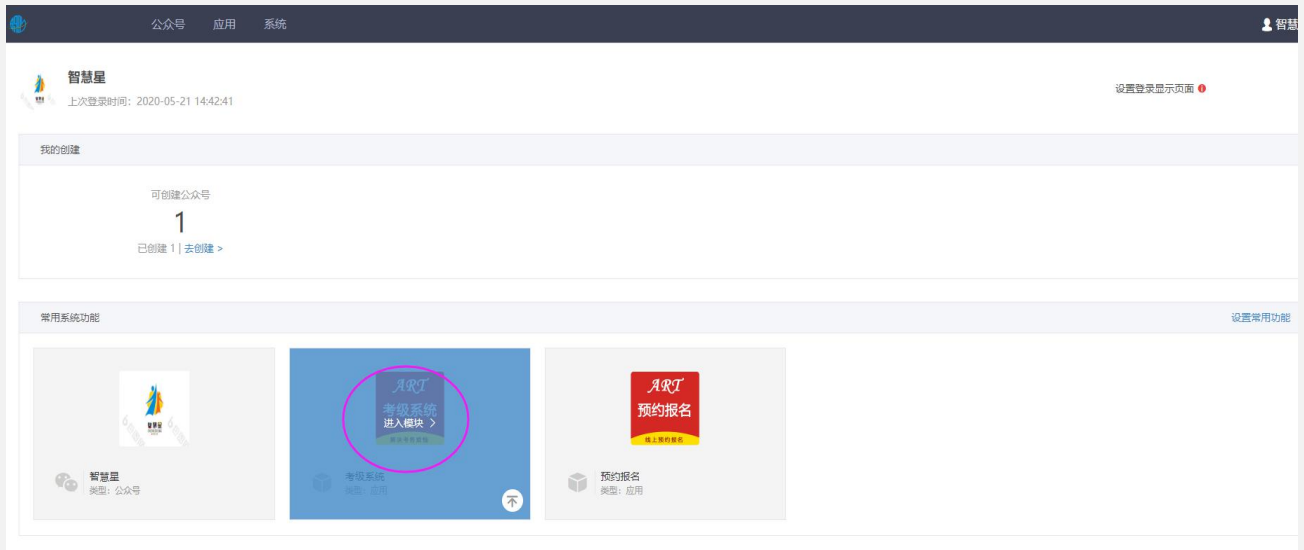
公众号 应用 系统

智慧

智慧星
上次登录时间：2020-05-21 14:42:41

设置登录显示页面

我的创建

可创建公众号
1
已创建 1 | 去创建 >

常用系统功能

设置常用功能

智慧星
类型：公众号

ART
考级系统
进入模块 >
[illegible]

考级系统
类型：应用

ART
预约报名
线上预约报名

预约报名
类型：应用